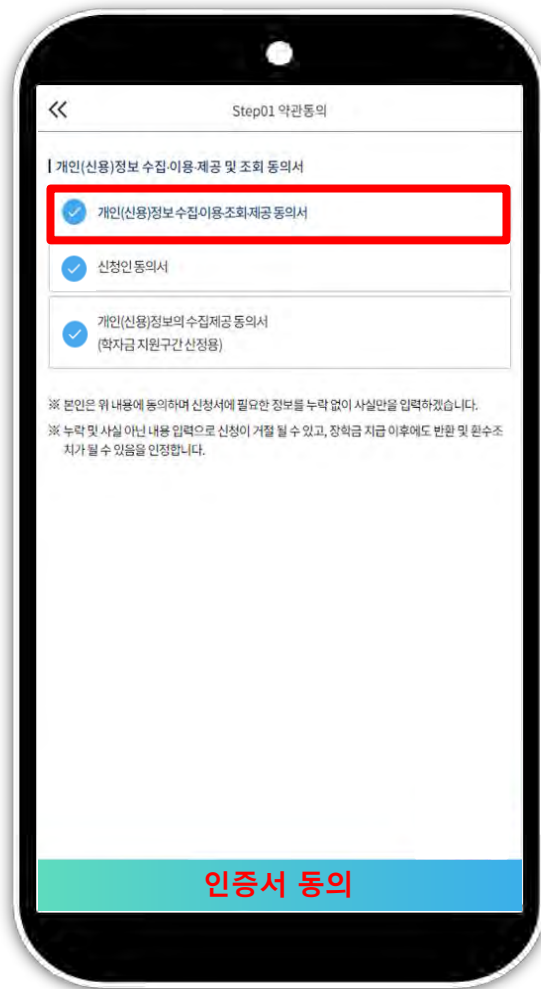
«

Step01 약관동의

개인(신용)정보 수집·이용·제공 및 조회 동의서

개인(신용)정보수집이용·조회제공 동의서

신청인 동의서

개인(신용)정보의 수집제공 동의서
(학자금 지원구간 산정용)

※ 본인은 위 내용에 동의하며 신청서에 필요한 정보를 누락 없이 사실만을 입력하겠습니다.

※ 누락 및 사실 아닌 내용 입력으로 신청이 거절 될 수 있고, 장학금 지급 이후에도 반환 및 환수조치가 될 수 있음을 인정합니다.

인증서 동의